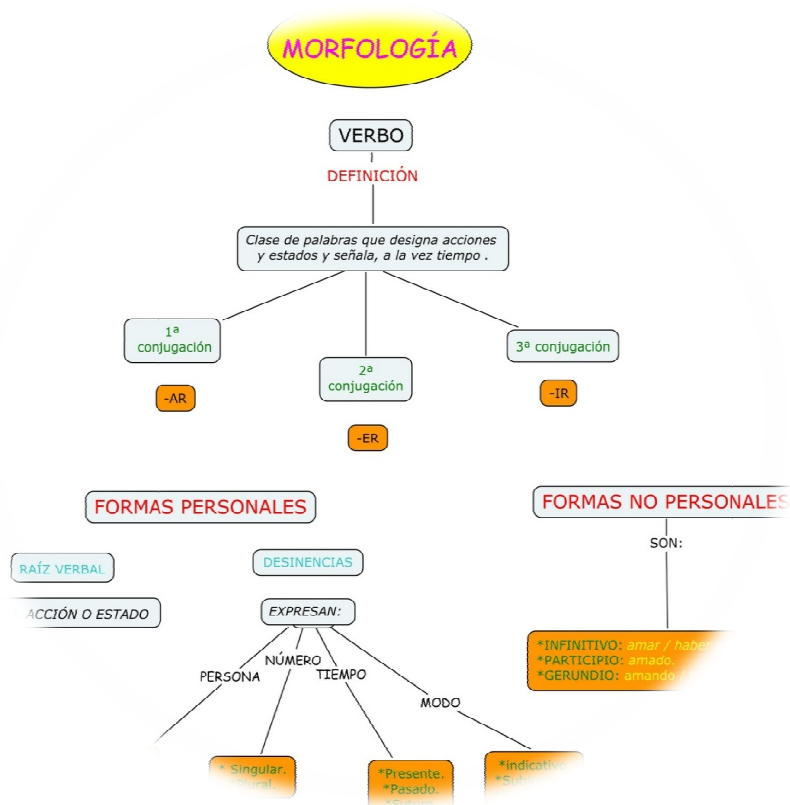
MORFOLOGÍA

VERBO

DEFINICIÓN

Clase de palabras que designa acciones y estados y señala, a la vez tiempo .

1ª conjugación

2ª conjugación

3ª conjugación

-AR

-ER

-IR

FORMAS PERSONALES

FORMAS NO PERSONALES

SON:

RAÍZ VERBAL

DESINENCIAS

ACCIÓN O ESTADO

EXPRESAN:

PERSONA

NÚMERO

TIEMPO

MODO

*INFINITIVO: amar / haber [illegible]
*PARTICIPIO: amado.
*GERUNDIO: amando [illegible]

* Singular.
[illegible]ural.

*Presente.
*Pasado.
*Futuro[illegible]

*Indicativo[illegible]
*Sub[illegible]